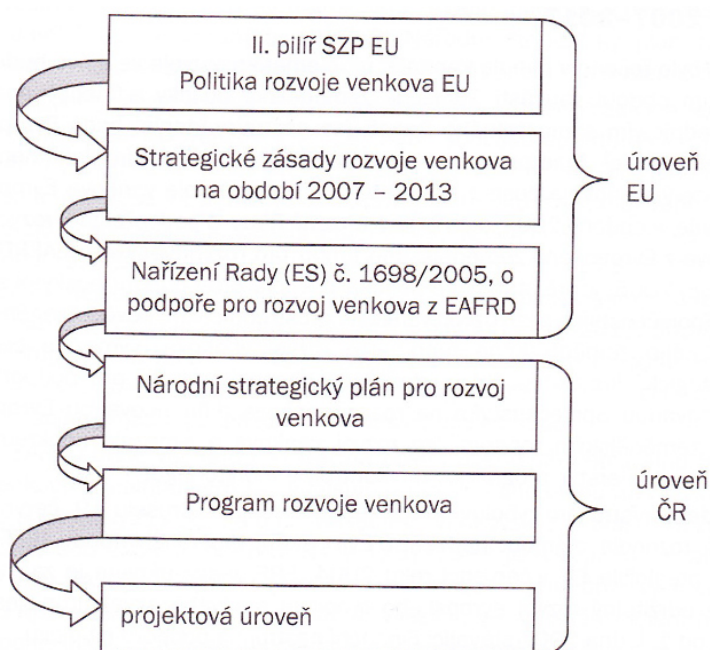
II. pilíř SZP EU
Politika rozvoje venkova EU

Strategické zásady rozvoje venkova na období 2007 – 2013

Nařízení Rady (ES) č. 1698/2005, o podpoře pro rozvoj venkova z EAFRD

úroveň EU

Národní strategický plán pro rozvoj venkova

Program rozvoje venkova

úroveň ČR

projektová úroveň